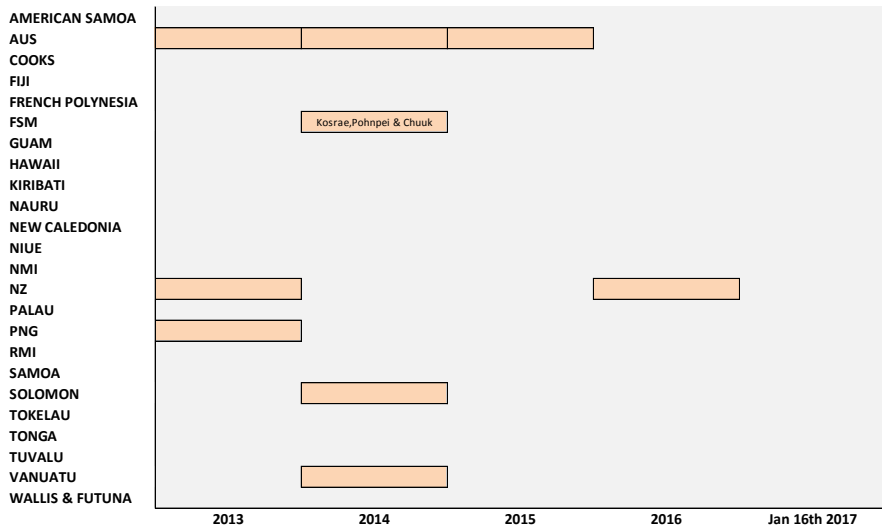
AMERICAN SAMOA
AUS
COOKS
FIJI
FRENCH POLYNESIA
FSM
GUAM
HAWAII
KIRIBATI
NAURU
NEW CALEDONIA
NIUE
NMI
NZ
PALAU
PNG
RMI
SAMOA
SOLOMON
TOKELAU
TONGA
TUVALU
VANUATU
WALLIS & FUTUNA

Kosrae,Pohnpei & Chuuk

2013
2014
2015
2016
Jan 16th 2017